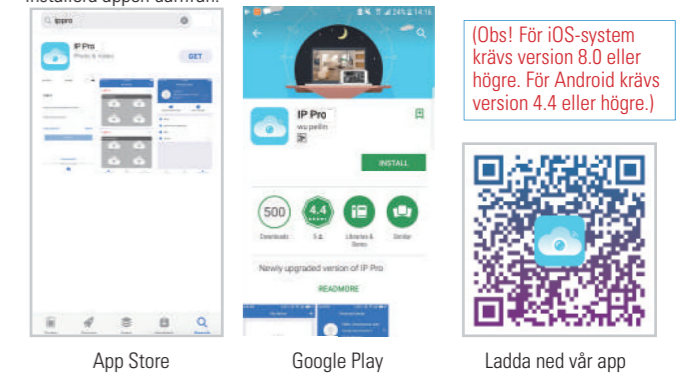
installera appen därifrån.

ippro

IP Pro

Photo & Video

GET

IP Pro

wu peilin

INSTALL

500

Downloads

4.4

Libraries & Demo

Similar

Newly upgraded version of IP Pro

READ MORE

(Obs! För iOS-system krävs version 8.0 eller högre. För Android krävs version 4.4 eller högre.)

App Store

Google Play

Ladda ned vår app